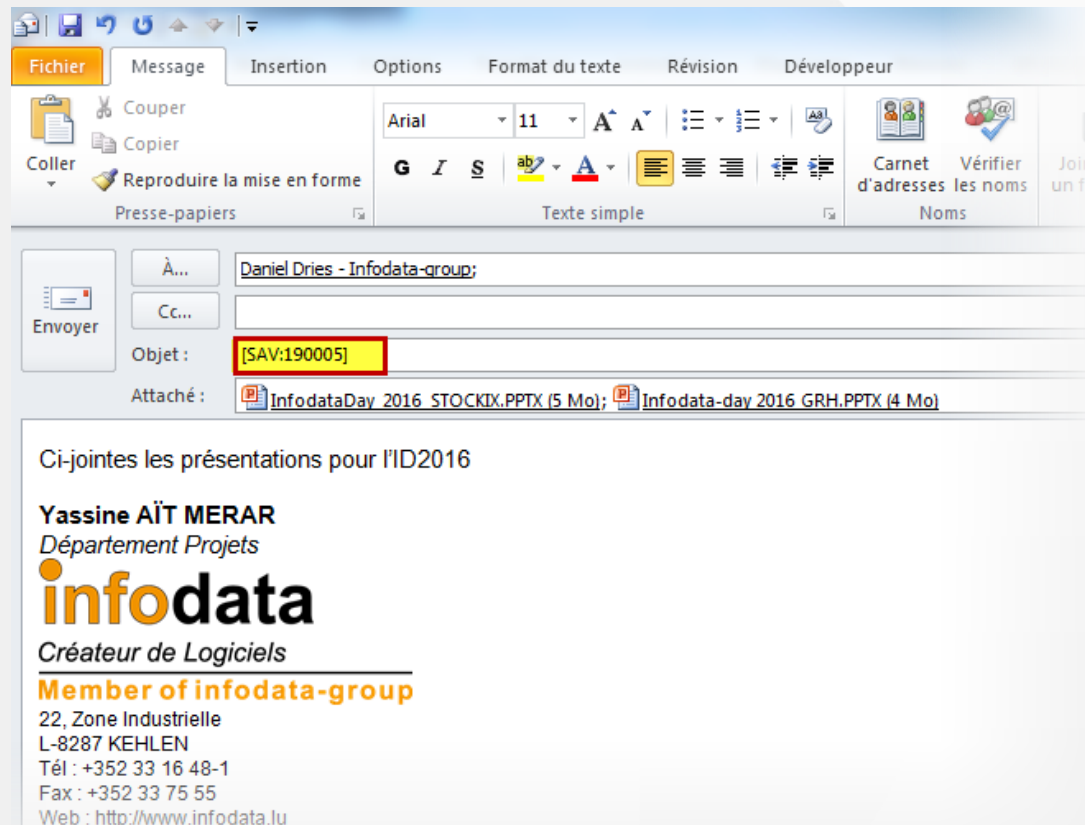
Fichier | Message | Insertion | Options | Format du texte | Révision | Développeur

Coller
Couper
Copier
Reproduire la mise en forme
Presse-papiers

Arial | 11
G | I | S
Texte simple

Carnet d'adresses
Vérifier les noms
Noms
Joi
un f

Envoyer
À...
Daniel Dries - Infodata-group;
Cc...
Objet :
[SAV:190005]
Attaché :
InfodataDay 2016 STOCKIX.PPTX (5 Mo); Infodata-day 2016 GRH.PPTX (4 Mo)

Ci-jointes les présentations pour l'ID2016

Yassine AÏT MERAR
Département Projets
infodata
Créateur de Logiciels
Member of infodata-group
22, Zone Industrielle
L-8287 KEHLEN
Tél : +352 33 16 48-1
Fax : +352 33 75 55
Web : http://www.infodata.lu